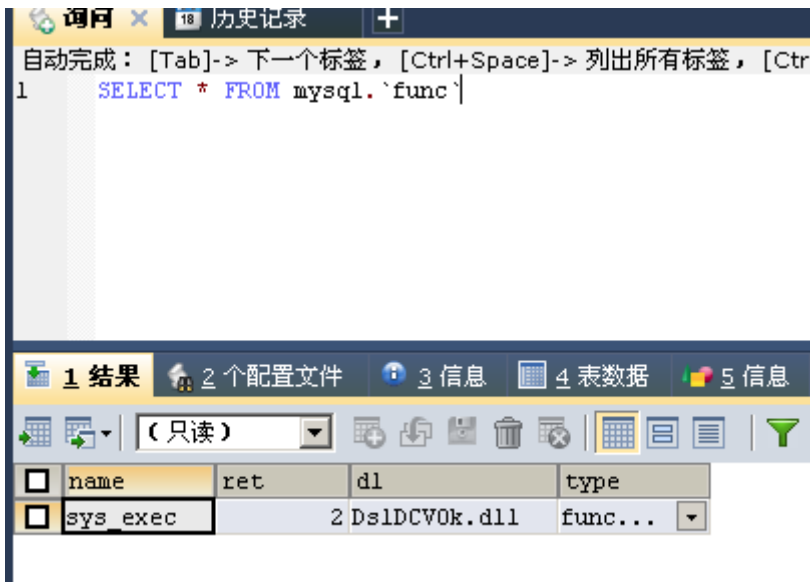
询问 × 历史记录 +

自动完成： [Tab]-> 下一个标签， [Ctrl+Space]-> 列出所有标签， [Ctr

1 SELECT * FROM mysql.`func`

1 结果 2 个配置文件 3 信息 4 表数据 5 信息

(只读)

| name | ret | dl | type |
|---|---|---|---|
| sys_exec | 2 | DslDCV0k.dll | func... |